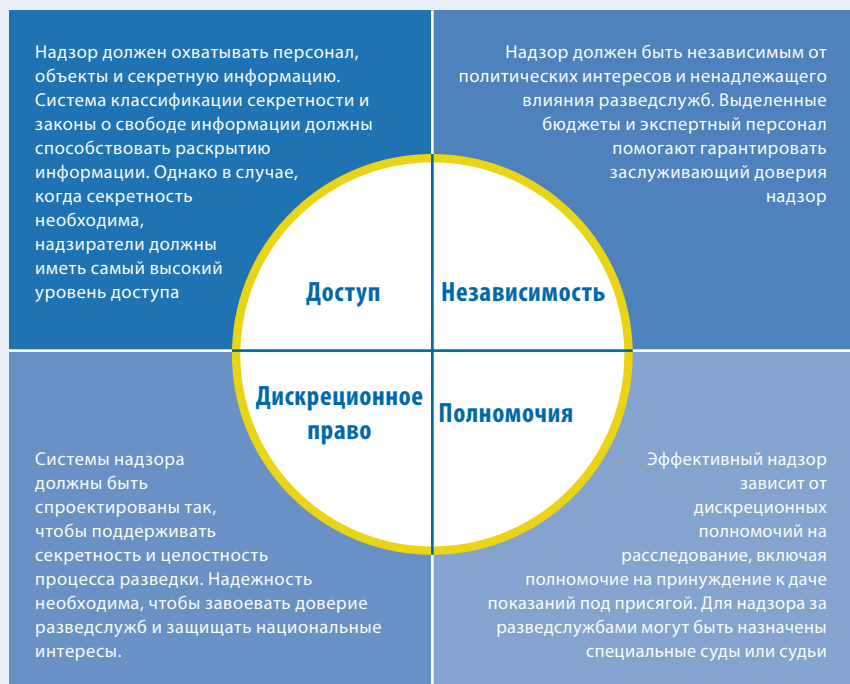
Надзор должен охватывать персонал, объекты и секретную информацию. Система классификации секретности и законы о свободе информации должны способствовать раскрытию информации. Однако в случае, когда секретность необходима, надзиратели должны иметь самый высокий уровень доступа

Надзор должен быть независимым от политических интересов и ненадлежащего влияния разведслужб. Выделенные бюджеты и экспертный персонал помогают гарантировать заслуживающий доверия надзор

Доступ

Независимость

Дискреционное право

Полномочия

Системы надзора должны быть спроектированы так, чтобы поддерживать секретность и целостность процесса разведки. Надежность необходима, чтобы завоевать доверие разведслужб и защищать национальные интересы.

Эффективный надзор зависит от дискреционных полномочий на расследование, включая полномочие на принуждение к даче показаний под присягой. Для надзора за разведслужбами могут быть назначены специальные суды или судьи